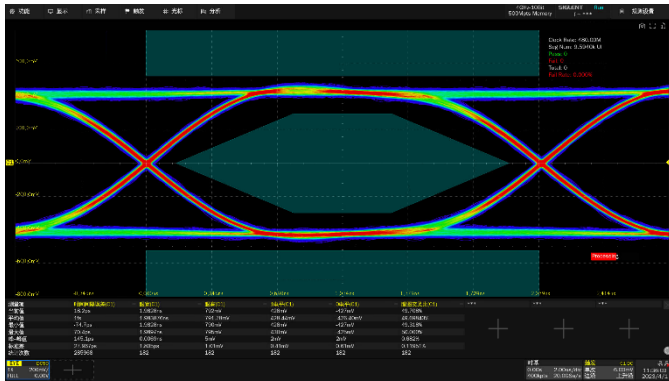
功能 显示 光标 分析

Clock Rate: 480.0MHz
Bit Num: 9.5040k UI
Pass: 0
Fail: 0
Total: 0

| 测量项 | | | | | | |
|---|---|---|---|---|---|---|
| 当前值 | 18.2ps | 1.9608ns | 732mV | 428mV | -427mV | 45.768% |
| 平均值 | | | | | | |
| 最小值 | -74.7ps | 1.9508ns | 730mV | 428mV | -427mV | 45.318% |
| 最大值 | | | 736mV | | | |
| 标准差 | 145.1ps | | | | | |
| 计数 | 286968 | 182 | 182 | 182 | 182 | 182 |